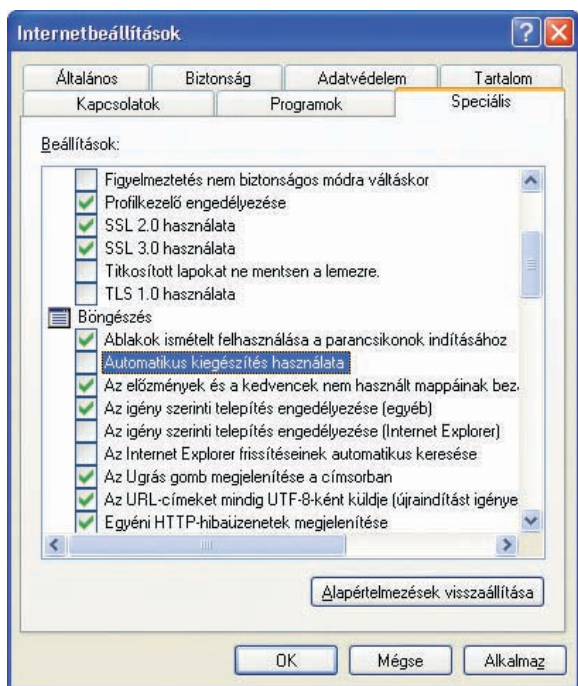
Internetbeállítások

Általános
Biztonság
Adatvédelem
Tartalom
Kapcsolatok
Programok
Speciális

Beállítások:

Figyelmeztetés nem biztonságos módra váltáskor
Profilkezelő engedélyezése
SSL 2.0 használata
SSL 3.0 használata
Titkosított lapokat ne mentsen a lemezre.
TLS 1.0 használata
Böngészés
Ablakok ismételt felhasználása a parancsikonok indításához
Automatikus kiegészítés használata
Az előzmények és a kedvencek nem használt mappáinak bez
Az igény szerinti telepítés engedélyezése (egyéb)
Az igény szerinti telepítés engedélyezése (Internet Explorer)
Az Internet Explorer frissítéseinek automatikus keresése
Az Ugrás gomb megjelenítése a címsorban
Az URL-címeket mindig UTF-8-ként küldje (újraindítást igénye
Egyéni HTTP-hibaüzenetek megjelenítése

Alapértelmezések visszaállítása

OK
Mégse
Alkalmaz